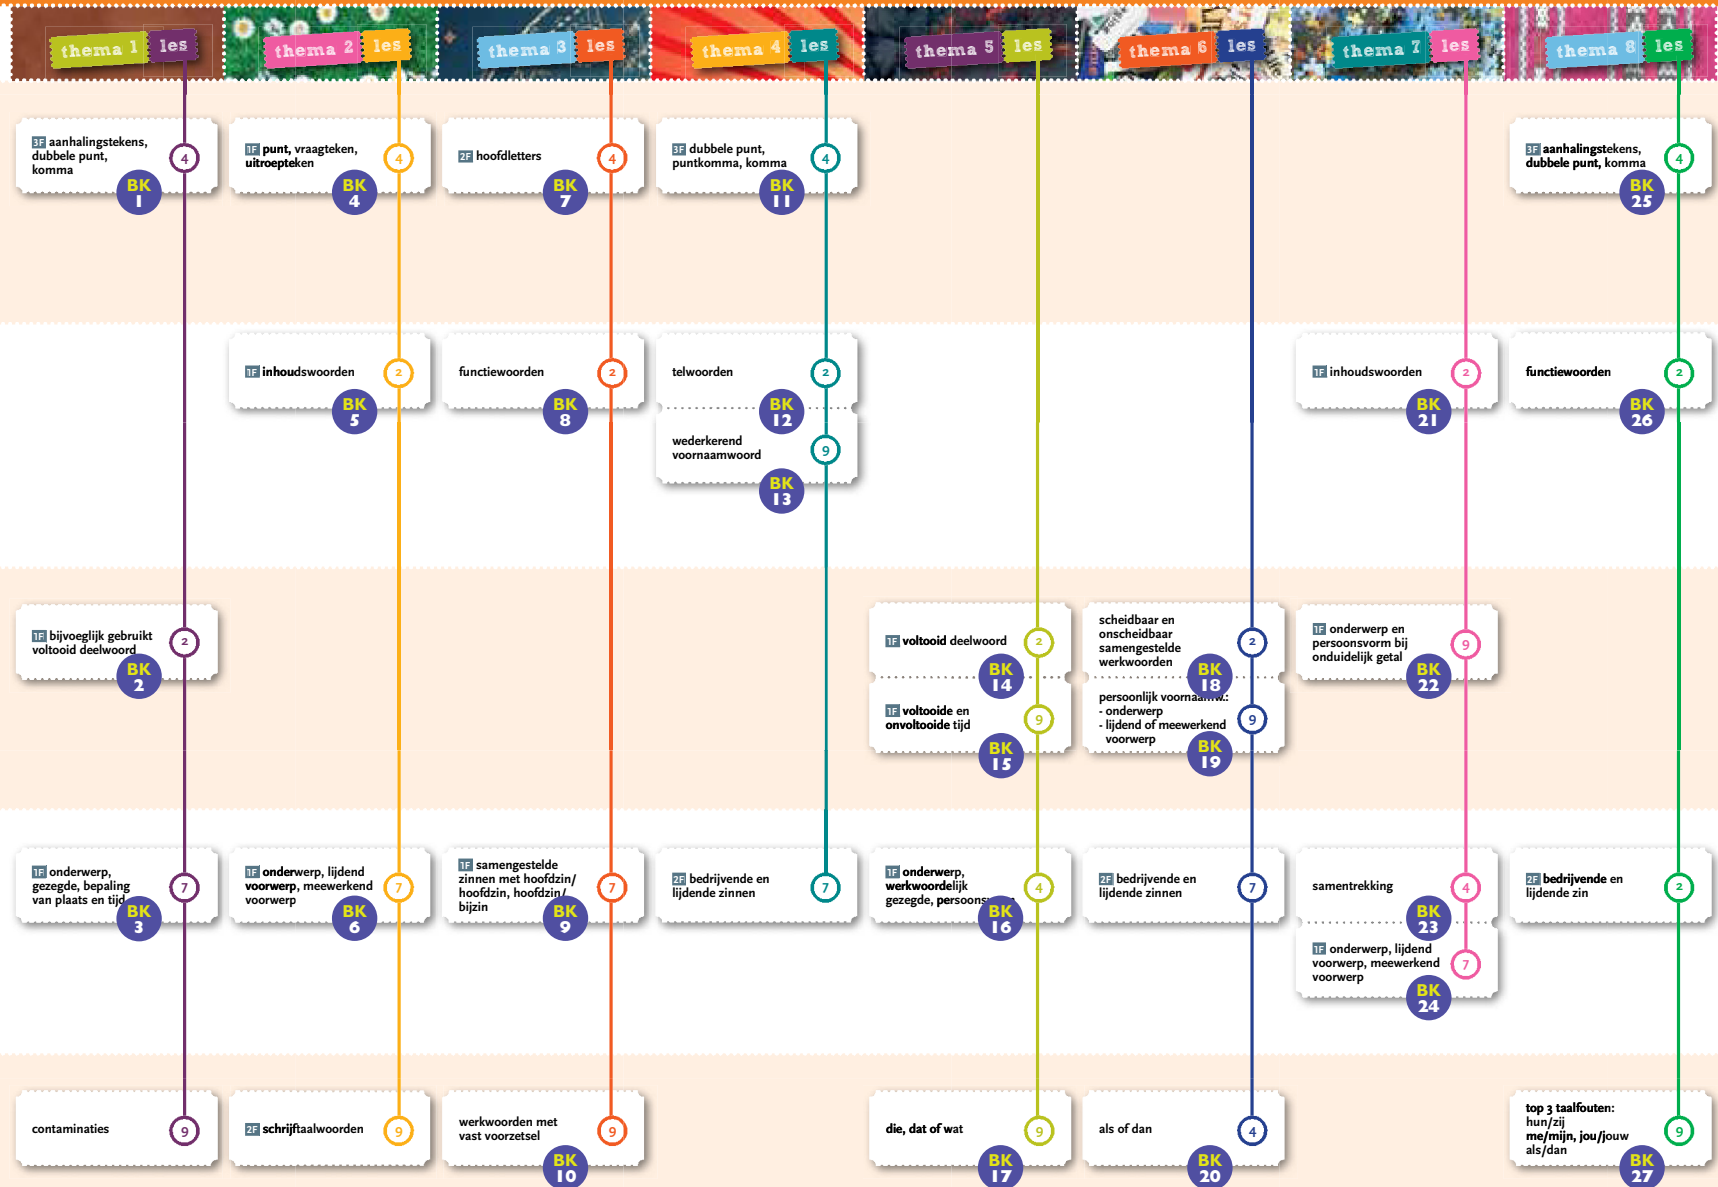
thema 1 les
thema 2 les
thema 3 les
thema 4 les
thema 5 les
thema 6 les
thema 7 les
thema 8 les

3F aanhalingstekens, dubbele punt, komma 4 BK 1

1F punt, vraagteken, uitroepteken 4 BK 4

2F hoofdletters 4 BK 7

3F dubbele punt, puntkomma, komma 4 BK 11

3F aanhalingstekens, dubbele punt, komma 4 BK 25

1F inhoudswoorden 2 BK 5

functiewoorden 2 BK 8

telwoorden 2 BK 12

wederkerend voornaamwoord 9 BK 13

1F inhoudswoorden 2 BK 21

functiewoorden 2 BK 26

1F bijvoeglijk gebruikt voltooid deelwoord 2 BK 2

1F voltooid deelwoord 2 BK 14

1F voltooide en onvoltooide tijd 9 BK 15

scheidbaar en onscheidbaar samengestelde werkwoorden 2 BK 18

persoonlijk voornaamw.: - onderwerp - lijdend of meewerkend voorwerp 9 BK 19

1F onderwerp en persoonsvorm bij onduidelijk getal 9 BK 22

1F onderwerp, gezegde, bepaling van plaats en tijd 7 BK 3

1F onderwerp, lijdend voorwerp, meewerkend voorwerp 7 BK 6

1F samengestelde zinnen met hoofdzin/ hoofdzin, hoofdzin/ bijzin 7 BK 9

2F bedrijvende en lijdende zinnen 7

1F onderwerp, werkwoordelijk gezegde, persoons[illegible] 4 BK 16

2F bedrijvende en lijdende zinnen 7

samentrekking 4 BK 23

1F onderwerp, lijdend voorwerp, meewerkend voorwerp 7 BK 24

2F bedrijvende en lijdende zin 2

contaminaties 9

2F schrijftaalwoorden 9

werkwoorden met vast voorzetsel 9 BK 10

die, dat of wat 9 BK 17

als of dan 4 BK 20

top 3 taalfouten: hun/zij me/mijn, jou/jouw als/dan 9 BK 27